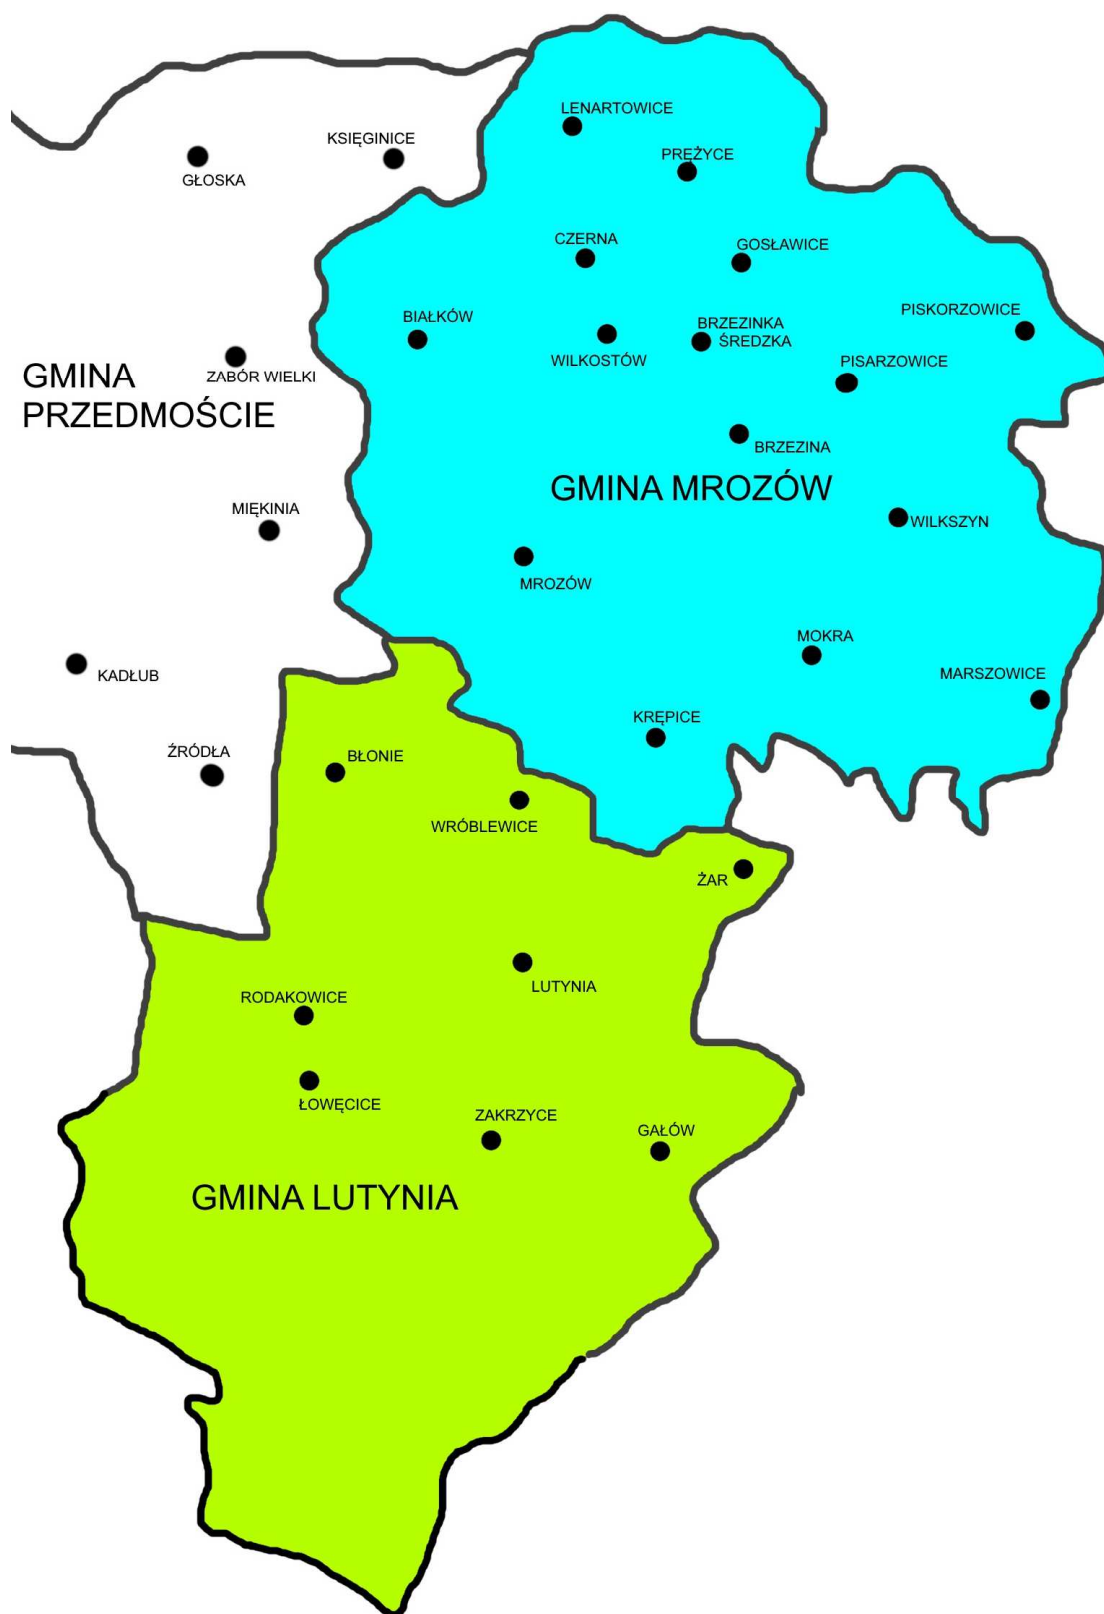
LENARTOWICE
KSIĘGINICE
PREŻYCE
GŁOSKA
CZERNA
GOSŁAWICE
BIAŁKÓW
BRZEZINKA ŚREDZKA
PISKORZOWICE
WILKOSTÓW
GMINA PRZEDMOŚCIE
ZABÓR WIELKI
PISARZOWICE
BRZEZINA
GMINA MROZÓW
MIĘKINIA
WILKSZYN
MROZÓW
MOKRA
KADŁUB
MARSZOWICE
KRĘPICE
ŹRÓDŁA
BŁONIE
WRÓBLEWICE
ŻAR
LUTYNIA
RODAKOWICE
ŁOWĘCICE
ZAKRZYCE
GAŁÓW
GMINA LUTYNIA